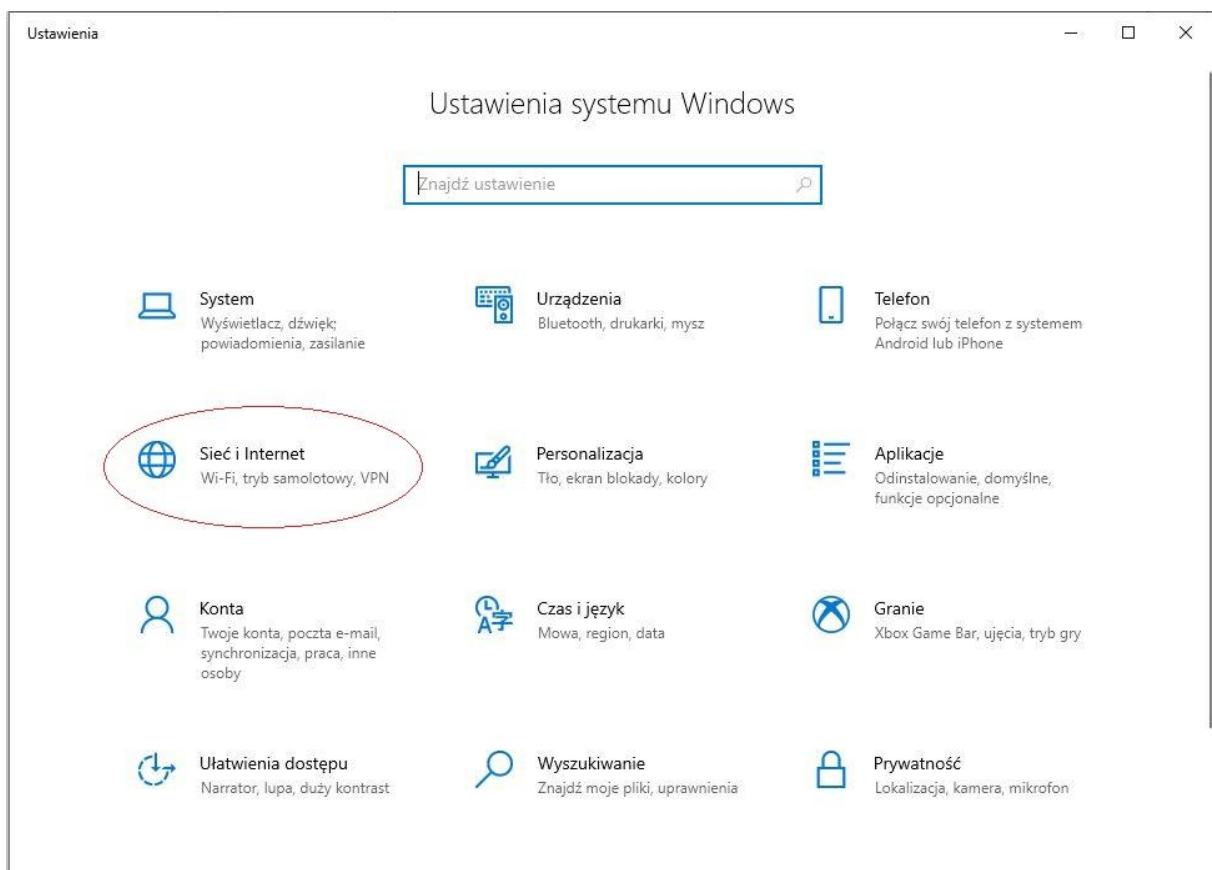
Ustawienia

Ustawienia systemu Windows

Znajdź ustawienie

System
Wyświetlacz, dźwięk, powiadomienia, zasilanie

Urządzenia
Bluetooth, drukarki, mysz

Telefon
Połącz swój telefon z systemem Android lub iPhone

Sieć i Internet
Wi-Fi, tryb samolotowy, VPN

Personalizacja
Tło, ekran blokady, kolory

Aplikacje
Odinstalowanie, domyślne, funkcje opcjonalne

Konta
Twoje konta, poczta e-mail, synchronizacja, praca, inne osoby

Czas i język
Mowa, region, data

Granie
Xbox Game Bar, ujęcia, tryb gry

Ułatwienia dostępu
Narrator, lupa, duży kontrast

Wyszukiwanie
Znajdź moje pliki, uprawnienia

Prywatność
Lokalizacja, kamera, mikrofon